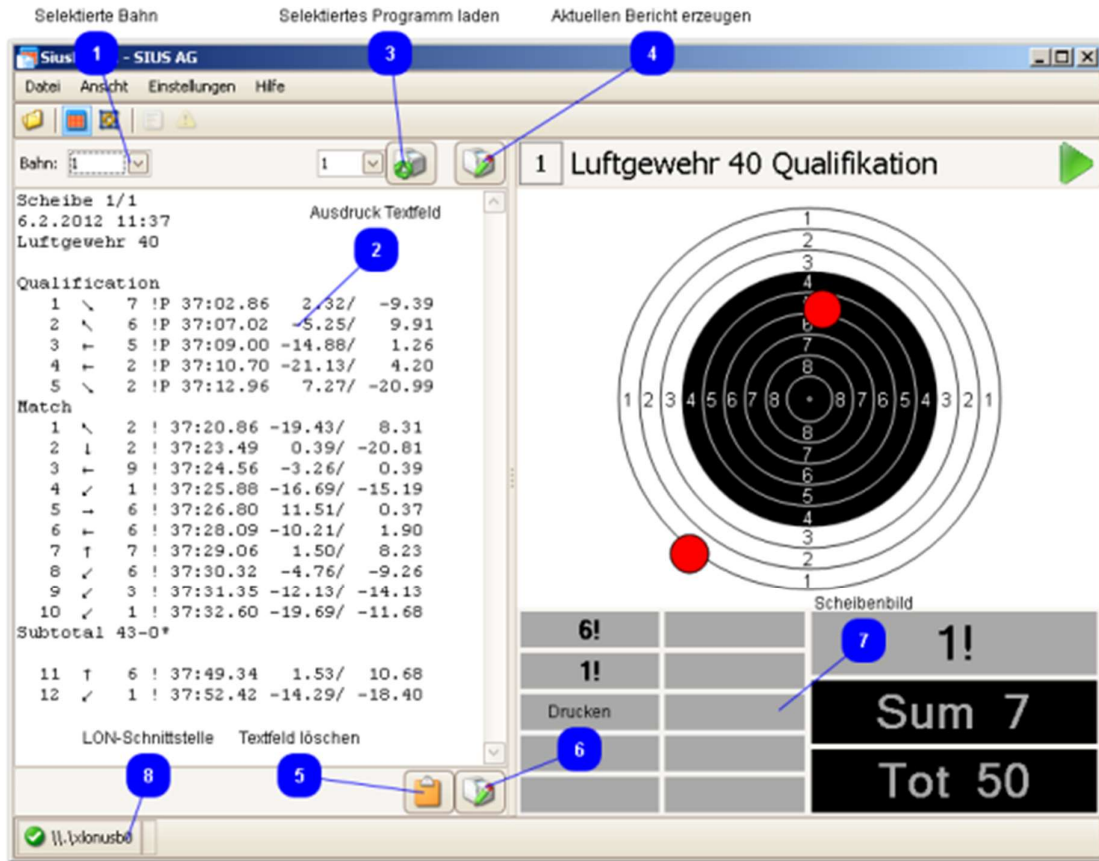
Selektierte Bahn
Selektiertes Programm laden
Aktuellen Bericht erzeugen

Sius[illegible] - SIUS AG

Datei Ansicht Einstellungen Hilfe

Bahn: 1

1

1 Luftgewehr 40 Qualifikation

Scheibe 1/1
6.2.2012 11:37
Luftgewehr 40

Ausdruck Textfeld

Qualification
1 ↘ 7 !P 37:02.86 2.32/ -9.39
2 ↖ 6 !P 37:07.02 -5.25/ 9.91
3 ← 5 !P 37:09.00 -14.88/ 1.26
4 ← 2 !P 37:10.70 -21.13/ 4.20
5 ↘ 2 !P 37:12.96 7.27/ -20.99
Match
1 ↖ 2 ! 37:20.86 -19.43/ 8.31
2 ↓ 2 ! 37:23.49 0.39/ -20.81
3 ← 9 ! 37:24.56 -3.26/ 0.39
4 ↙ 1 ! 37:25.88 -16.69/ -15.19
5 → 6 ! 37:26.80 11.51/ 0.37
6 ← 6 ! 37:28.09 -10.21/ 1.90
7 ↑ 7 ! 37:29.06 1.50/ 8.23
8 ↙ 6 ! 37:30.32 -4.76/ -9.26
9 ↙ 3 ! 37:31.35 -12.13/ -14.13
10 ↙ 1 ! 37:32.60 -19.69/ -11.68
Subtotal 43-0*

11 ↑ 6 ! 37:49.34 1.53/ 10.68
12 ↙ 1 ! 37:52.42 -14.29/ -18.40

1 2 3 4 5 6 7 8 8 7 6 5 4 3 2 1

Scheibenbild

6!
1!
Drucken

1!
Sum 7
Tot 50

LON-Schnittstelle
Textfeld löschen

\\.\xlonusb0

1 2 3 4 5 6 7 8